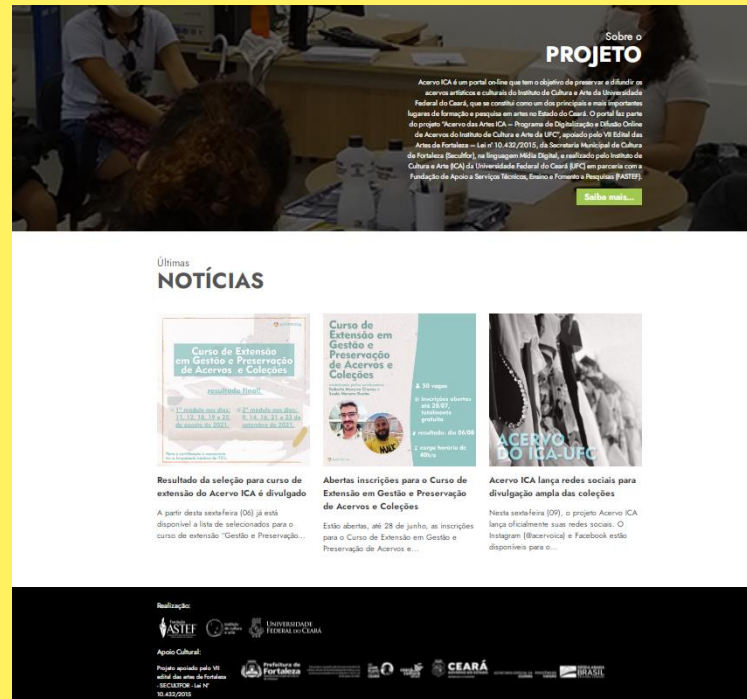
Sobre o
PROJETO

Acervo ICA é um portal on-line que tem o objetivo de preservar e difundir os acervos artísticos e culturais do Instituto de Cultura e Arte da Universidade Federal do Ceará, que se constitui como um dos principais e mais importantes lugares de formação e pesquisa em artes no Estado do Ceará. O portal faz parte do projeto "Acervo das Artes ICA – Programa de Digitalização e Difusão Online de Acervos do Instituto de Cultura e Arte da UFC", apoiado pelo VII Edital das Artes de Fortaleza – Lei nº 10.432/2015, da Secretaria Municipal da Cultura de Fortaleza (Secultfor), na linguagem Mídia Digital, e realizado pelo Instituto de Cultura e Arte (ICA) da Universidade Federal do Ceará (UFC) em parceria com a Fundação de Apoio a Serviços Técnicos, Ensino e Fomento a Pesquisas (FASTEF).

Saiba mais...

Últimas
NOTÍCIAS

Curso de Extensão em Gestão e Preservação de Acervos e Coleções
resultado final
1º módulo nos dias 11, 12, 18, 19 e 25 de agosto de 2021.
2º módulo nos dias 9, 14, 16, 21 e 23 de setembro de 2021.

Resultado da seleção para curso de extensão do Acervo ICA é divulgado

A partir desta sexta-feira (06) já está disponível a lista de selecionados para o curso de extensão "Gestão e Preservação...

Curso de Extensão em Gestão e Preservação de Acervos e Coleções
50 vagas
inscrições abertas até 28/07, totalmente gratuito
resultado: dia 06/08
carga horária de 40h/a

Abertas inscrições para o Curso de Extensão em Gestão e Preservação de Acervos e Coleções

Estão abertas, até 28 de junho, as inscrições para o Curso de Extensão em Gestão e Preservação de Acervos e...

ACERVO DO ICA-UFC

Acervo ICA lança redes sociais para divulgação ampla das coleções

Nesta sexta-feira (09), o projeto Acervo ICA lança oficialmente suas redes sociais. O Instagram (@acervoica) e Facebook estão disponíveis para o...

Realização:
Fundação ASTEF
Universidade Federal do Ceará

Apoio Cultural:
Projeto apoiado pelo VII edital das artes de Fortaleza - SECULTFOR - Lei Nº 10.432/2015
Prefeitura de Fortaleza
CEARÁ
BRASIL